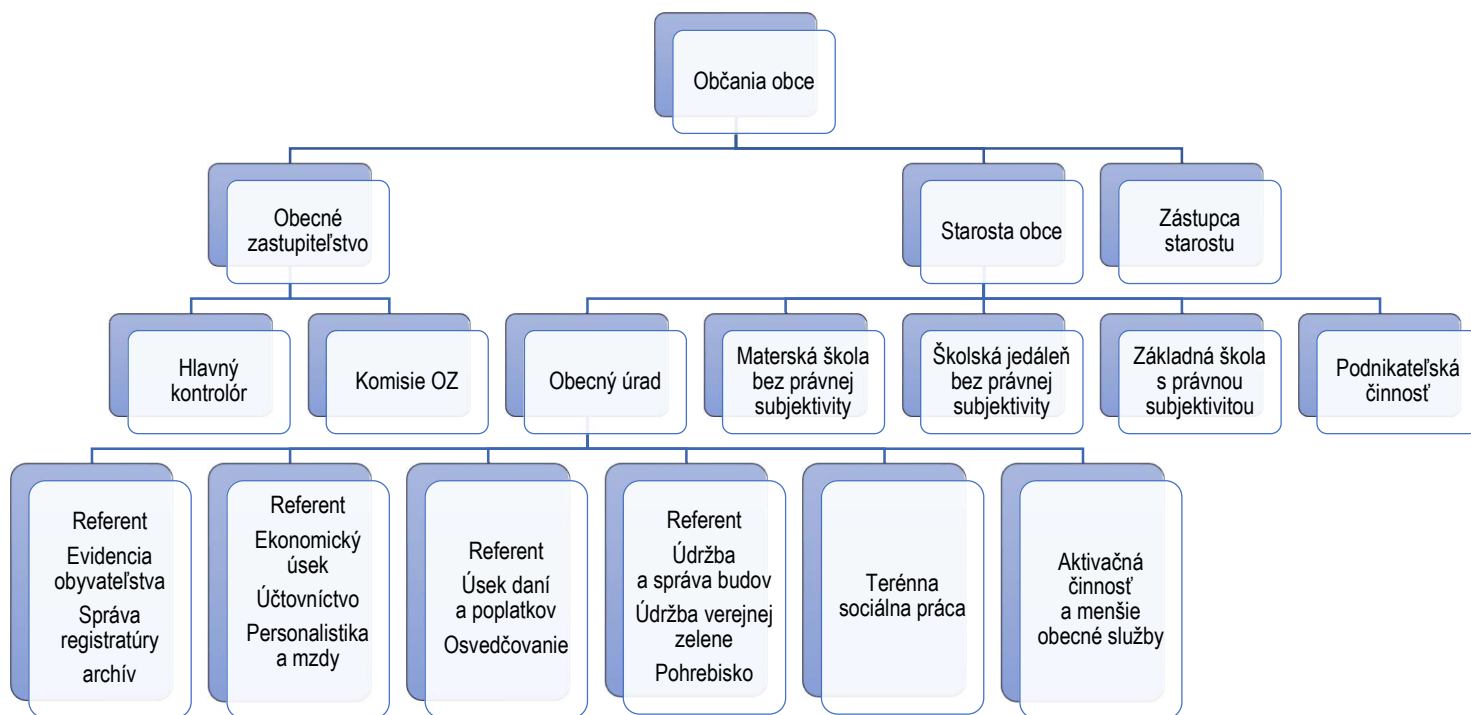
Občania obce

Obecné zastupiteľstvo

Starosta obce

Zástupca starostu

Hlavný kontrolór

Komisie OZ

Obecný úrad

Materská škola bez právnej subjektivity

Školská jedáleň bez právnej subjektivity

Základná škola s právnou subjektivitou

Podnikateľská činnosť

Referent
Evidencia obyvateľstva
Správa registratúry
archív

Referent
Ekonomický úsek
Účtovníctvo
Personalistika a mzdy

Referent
Úsek daní a poplatkov
Osvedčovanie

Referent
Údržba a správa budov
Údržba verejnej zelene
Pohrebisko

Terénna sociálna práca

Aktivačná činnosť a menšie obecné služby